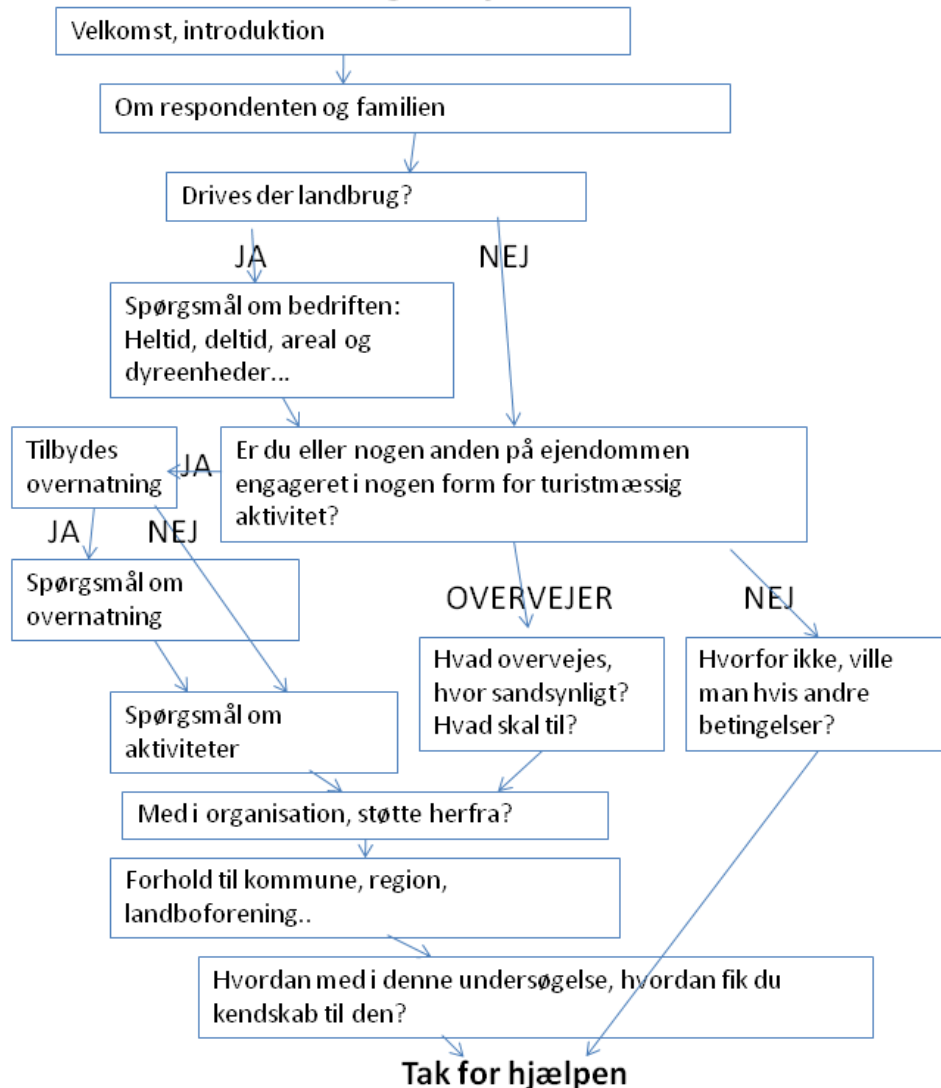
Velkomst, introduktion

Om respondenten og familien

Drives der landbrug?

JA

NEJ

Spørgsmål om bedriften: Heltid, deltid, areal og dyreenheder...

Tilbydes overnatning

JA

Er du eller nogen anden på ejendommen engageret i nogen form for turistmæssig aktivitet?

JA

NEJ

Spørgsmål om overnatning

OVERVEJER

NEJ

Hvad overvejes, hvor sandsynligt? Hvad skal til?

Hvorfor ikke, ville man hvis andre betingelser?

Spørgsmål om aktiviteter

Med i organisation, støtte herfra?

Forhold til kommune, region, landboforening..

Hvordan med i denne undersøgelse, hvordan fik du kendskab til den?

Tak for hjælpen